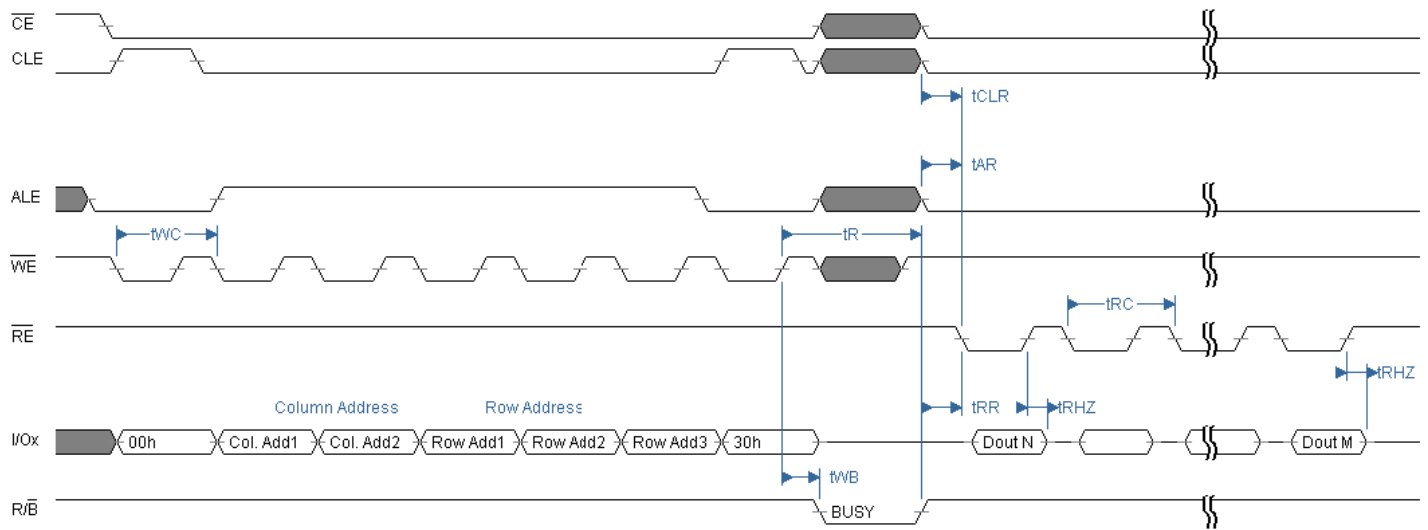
$\overline{CE}$
CLE
tCLR
tAR
ALE
tWC
tR
$\overline{WE}$
tRC
$\overline{RE}$
tRHZ
Column Address
Row Address
tRR
tRHZ
I/Ox
00h
Col. Add1
Col. Add2
Row Add1
Row Add2
Row Add3
30h
Dout N
Dout M
tWB
R/$\overline{B}$
BUSY